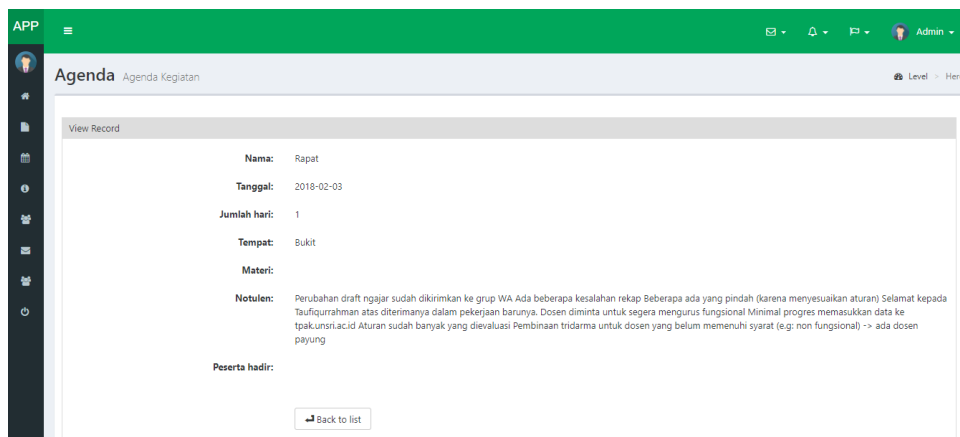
APP

Admin

Agenda Agenda Kegiatan

Level > Her

View Record

Nama: Rapat

Tanggal: 2018-02-03

Jumlah hari: 1

Tempat: Bukit

Materi:

Notulen: Perubahan draft ngajar sudah dikirimkan ke grup WA Ada beberapa kesalahan rekap Beberapa ada yang pindah (karena menyesuaikan aturan) Selamat kepada Taufiqurrahman atas diterimanya dalam pekerjaan barunya. Dosen diminta untuk segera mengurus fungsional Minimal progres memasukkan data ke tpak.unsri.ac.id Aturan sudah banyak yang dievaluasi Pembinaan tridarma untuk dosen yang belum memenuhi syarat (e.g: non fungsional) -> ada dosen payung

Peserta hadir:

Back to list